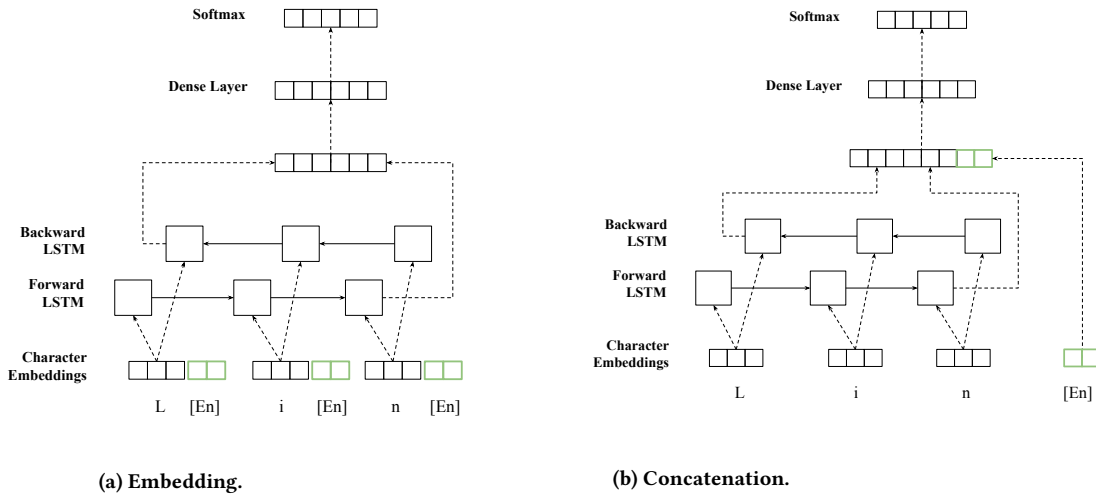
Softmax

Dense Layer

Backward LSTM

Forward LSTM

Character Embeddings

L [En] i [En] n [En]

(a) Embedding.

Softmax

Dense Layer

Backward LSTM

Forward LSTM

Character Embeddings

L i n [En]

(b) Concatenation.